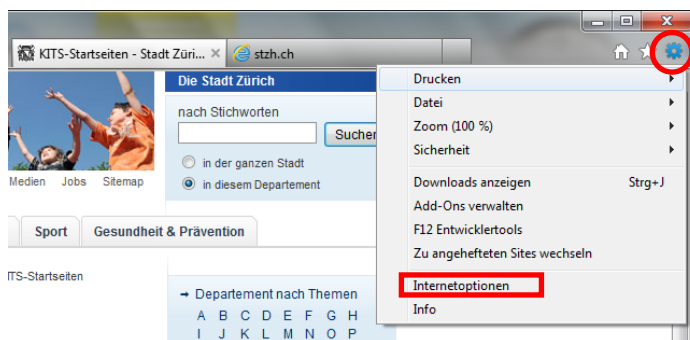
KITS-Startseiten - Stadt Züri... ×

stzh.ch

Die Stadt Zürich

nach Stichworten

Suchen

in der ganzen Stadt

in diesem Departement

Medien Jobs Sitemap

Sport

Gesundheit & Prävention

ITS-Startseiten

→ Departement nach Themen

A B C D E F G H

I J K L M N O P

Drucken

Datei

Zoom (100 %)

Sicherheit

Downloads anzeigen Strg+J

Add-Ons verwalten

F12 Entwicklertools

Zu angehefteten Sites wechseln

Internetoptionen

Info